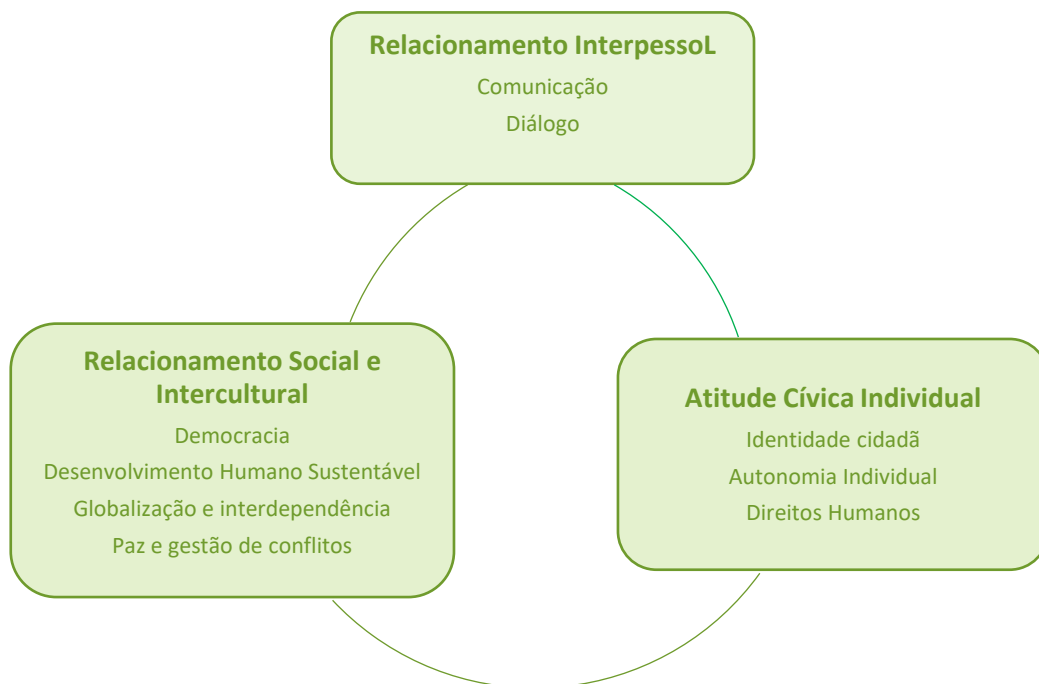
Relacionamento InterpessoL

Comunicação

Diálogo

Relacionamento Social e Intercultural

Democracia

Desenvolvimento Humano Sustentável

Globalização e interdependência

Paz e gestão de conflitos

Atitude Cívica Individual

Identidade cidadã

Autonomia Individual

Direitos Humanos